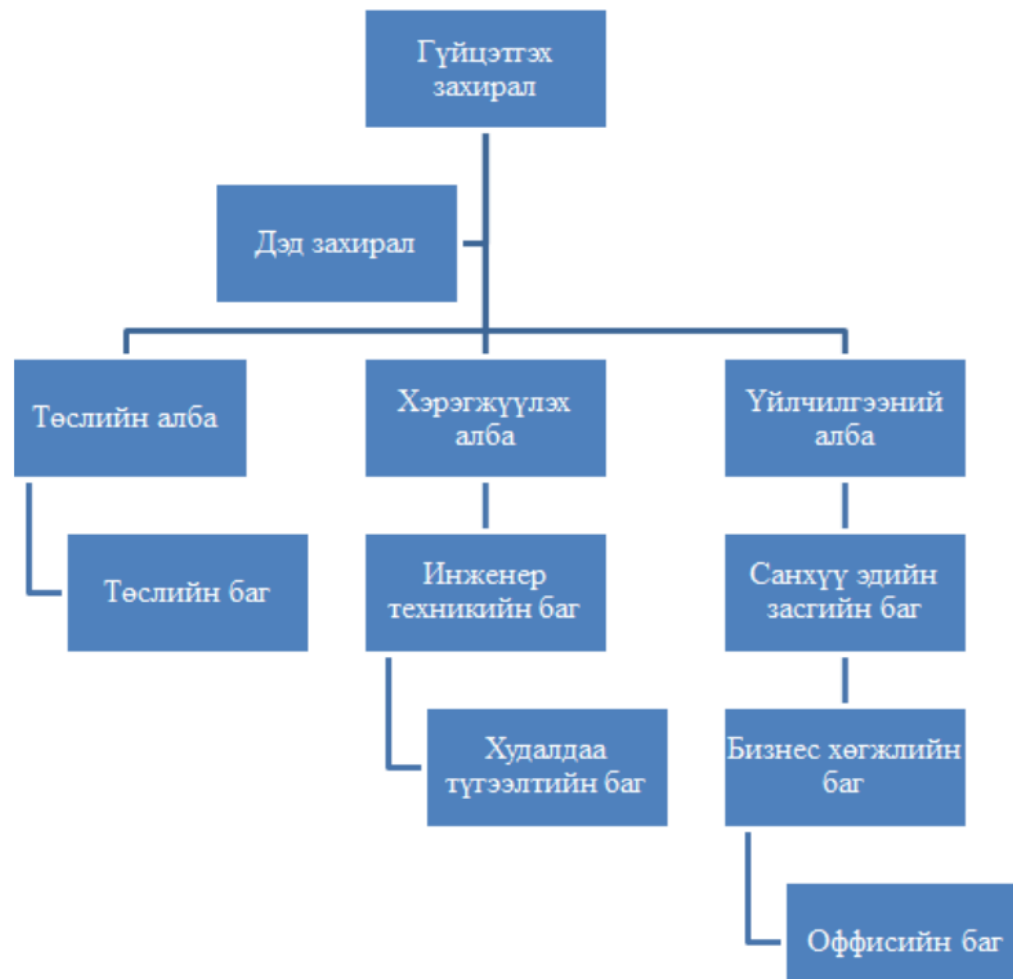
Гүйцэтгэх захирал

Дэд захирал

Төслийн алба

Хэрэгжүүлэх алба

Үйлчилгээний алба

Төслийн баг

Инженер техникийн баг

Санхүү эдийн засгийн баг

Худалдаа түгээлтийн баг

Бизнес хөгжлийн баг

Оффисийн баг